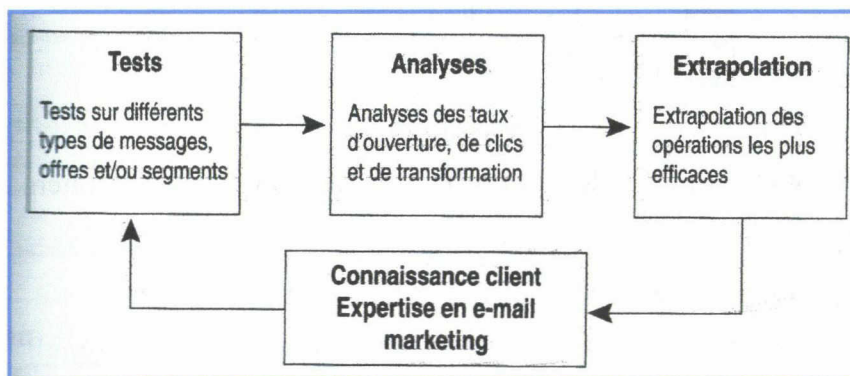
Tests

Tests sur différents types de messages, offres et/ou segments

Analyses

Analyses des taux d'ouverture, de clics et de transformation

Extrapolation

Extrapolation des opérations les plus efficaces

Connaissance client
Expertise en e-mail marketing